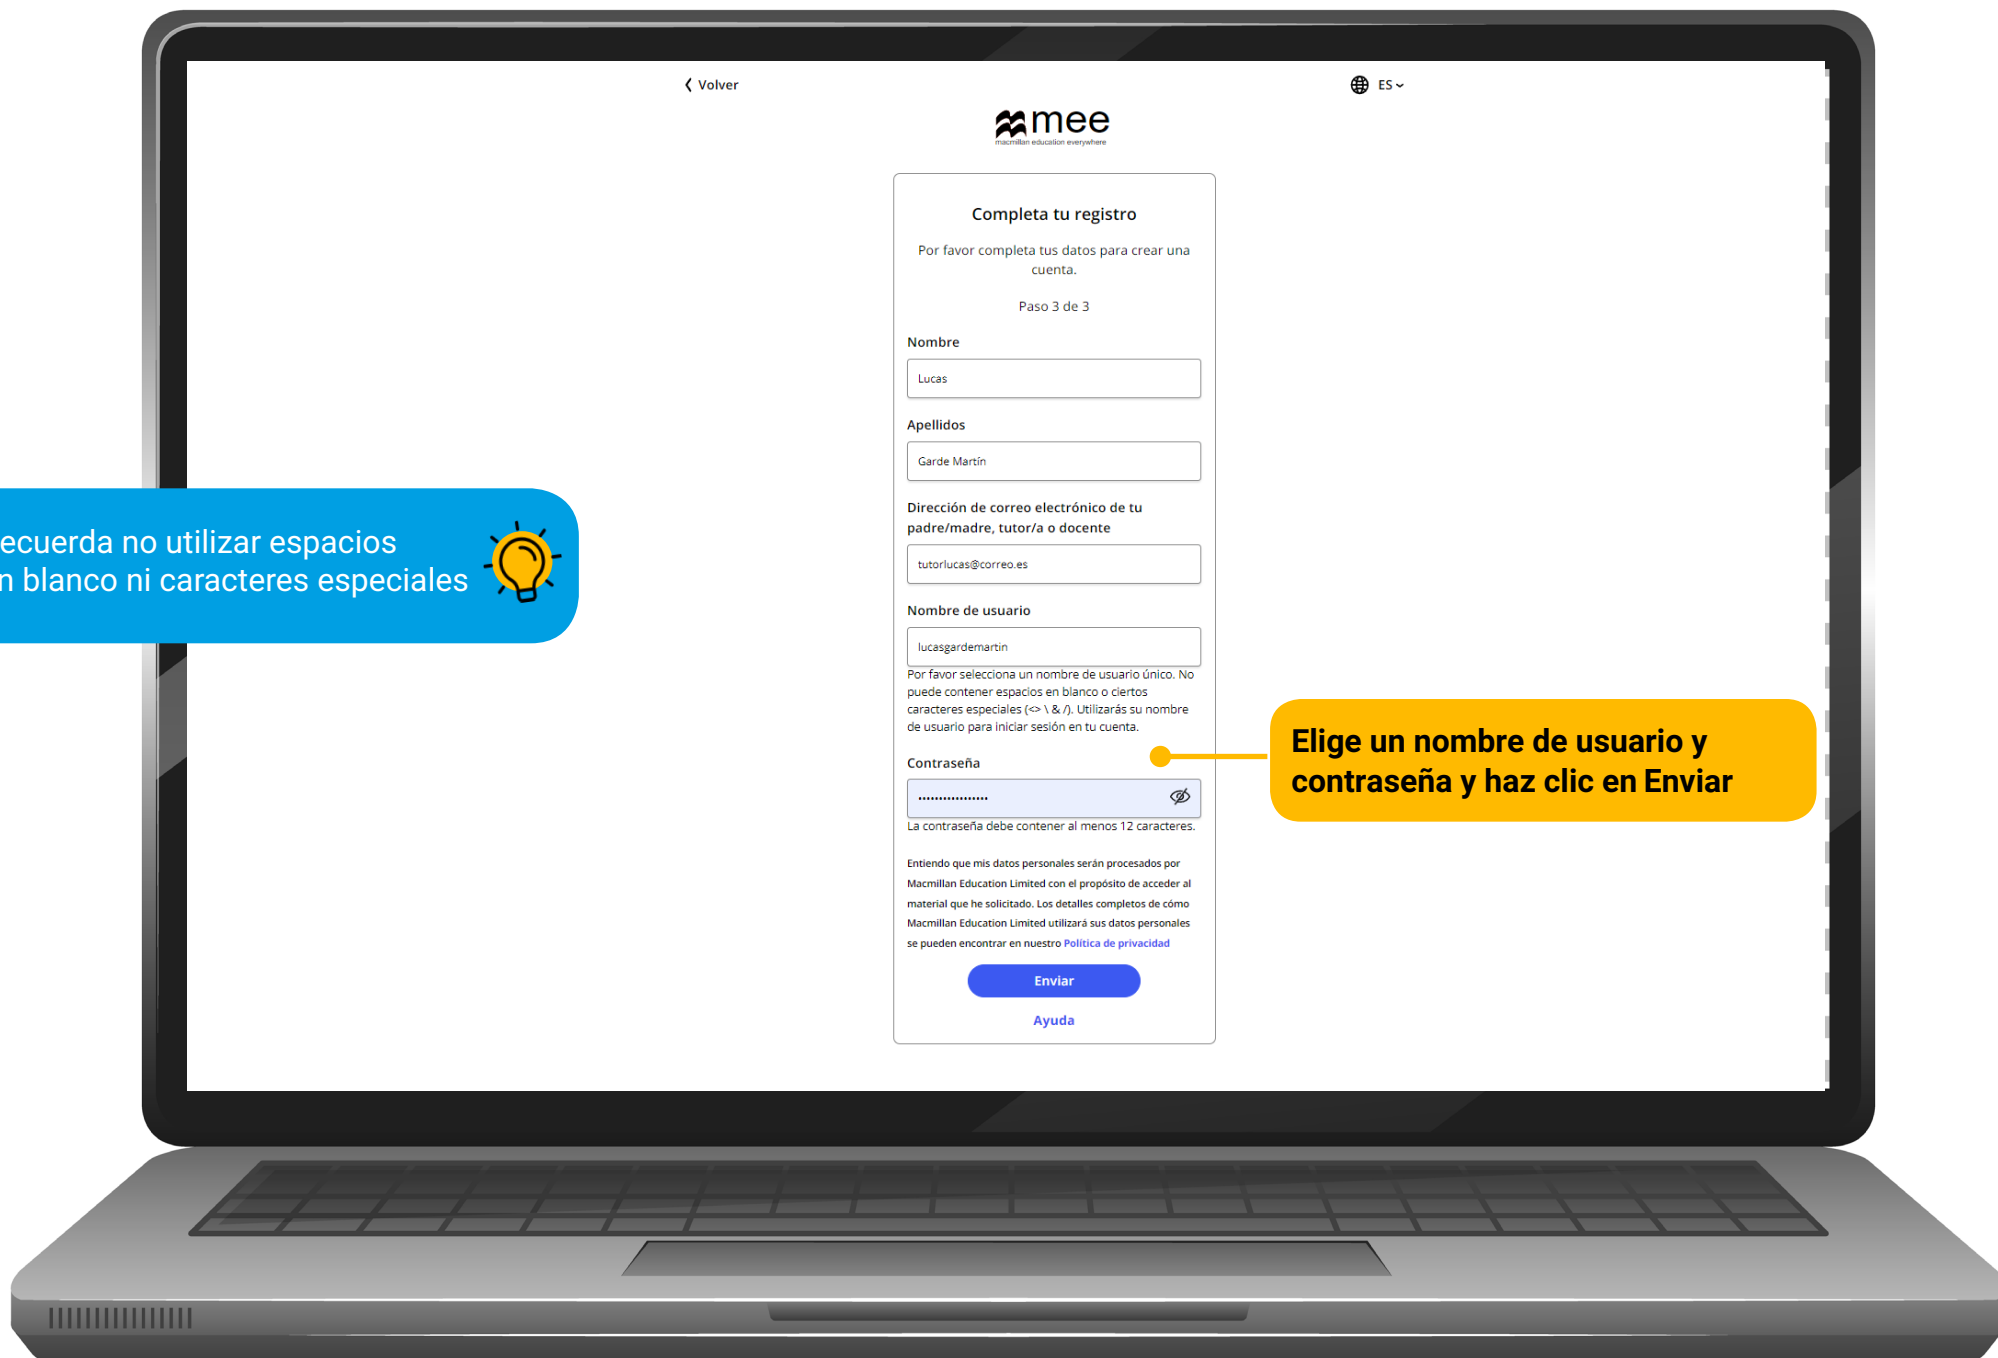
‹ Volver

ES

mee
macmillan education everywhere

Completa tu registro

Por favor completa tus datos para crear una cuenta.

Paso 3 de 3

Nombre

Lucas

Apellidos

Garde Martín

Dirección de correo electrónico de tu padre/madre, tutor/a o docente

tutorlucas@correo.es

Nombre de usuario

lucasgardemartin

Por favor selecciona un nombre de usuario único. No puede contener espacios en blanco o ciertos caracteres especiales (<> \ & /). Utilizarás su nombre de usuario para iniciar sesión en tu cuenta.

Contraseña

..................

La contraseña debe contener al menos 12 caracteres.

Entiendo que mis datos personales serán procesados por Macmillan Education Limited con el propósito de acceder al material que he solicitado. Los detalles completos de cómo Macmillan Education Limited utilizará sus datos personales se pueden encontrar en nuestro Política de privacidad

Enviar

Ayuda

ecuerda no utilizar espacios n blanco ni caracteres especiales

Elige un nombre de usuario y contraseña y haz clic en Enviar